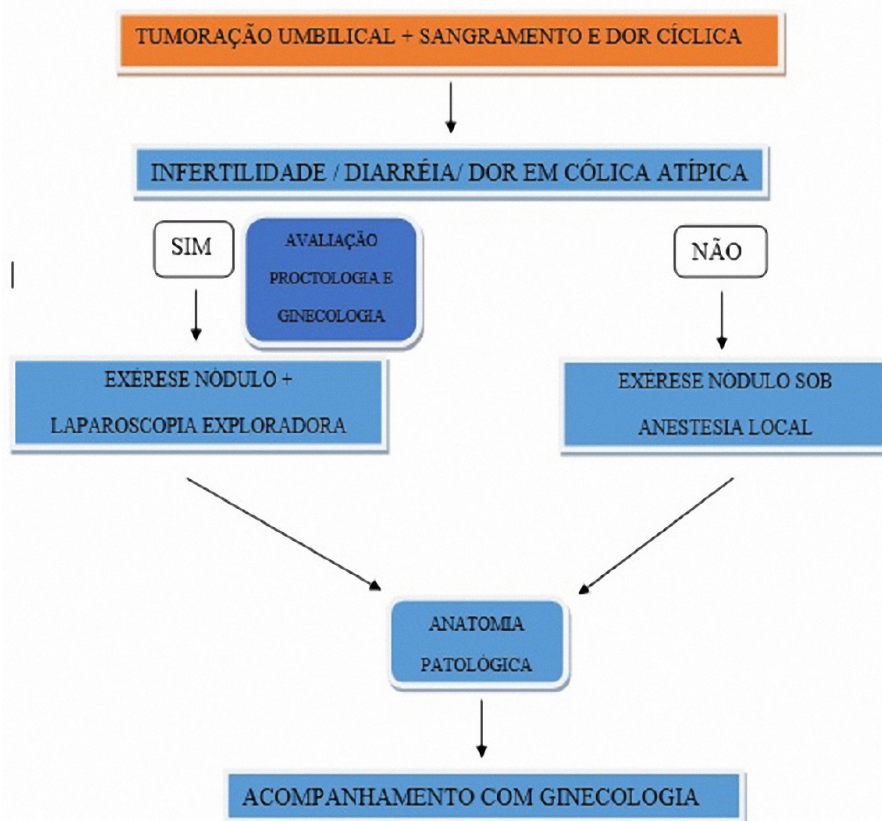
TUMORAÇÃO UMBILICAL + SANGRAMENTO E DOR CÍCLICA

INFERTILIDADE / DIARRÉIA/ DOR EM CÓLICA ATÍPICA

SIM

AVALIAÇÃO PROCTOLOGIA E GINECOLOGIA

NÃO

EXÉRESE NÓDULO + LAPAROSCOPIA EXPLORADORA

EXÉRESE NÓDULO SOB ANESTESIA LOCAL

ANATOMIA PATOLÓGICA

ACOMPANHAMENTO COM GINECOLOGIA